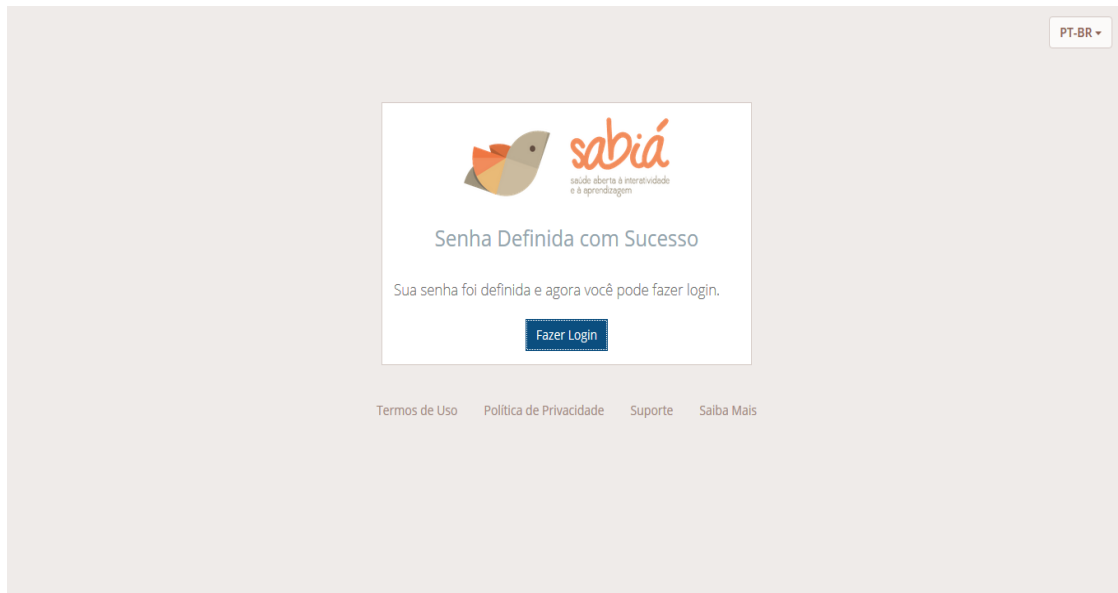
PT-BR

sabiá
saúde aberta à interatividade e à aprendizagem

Senha Definida com Sucesso

Sua senha foi definida e agora você pode fazer login.

Fazer Login

Termos de Uso Política de Privacidade Suporte Saiba Mais